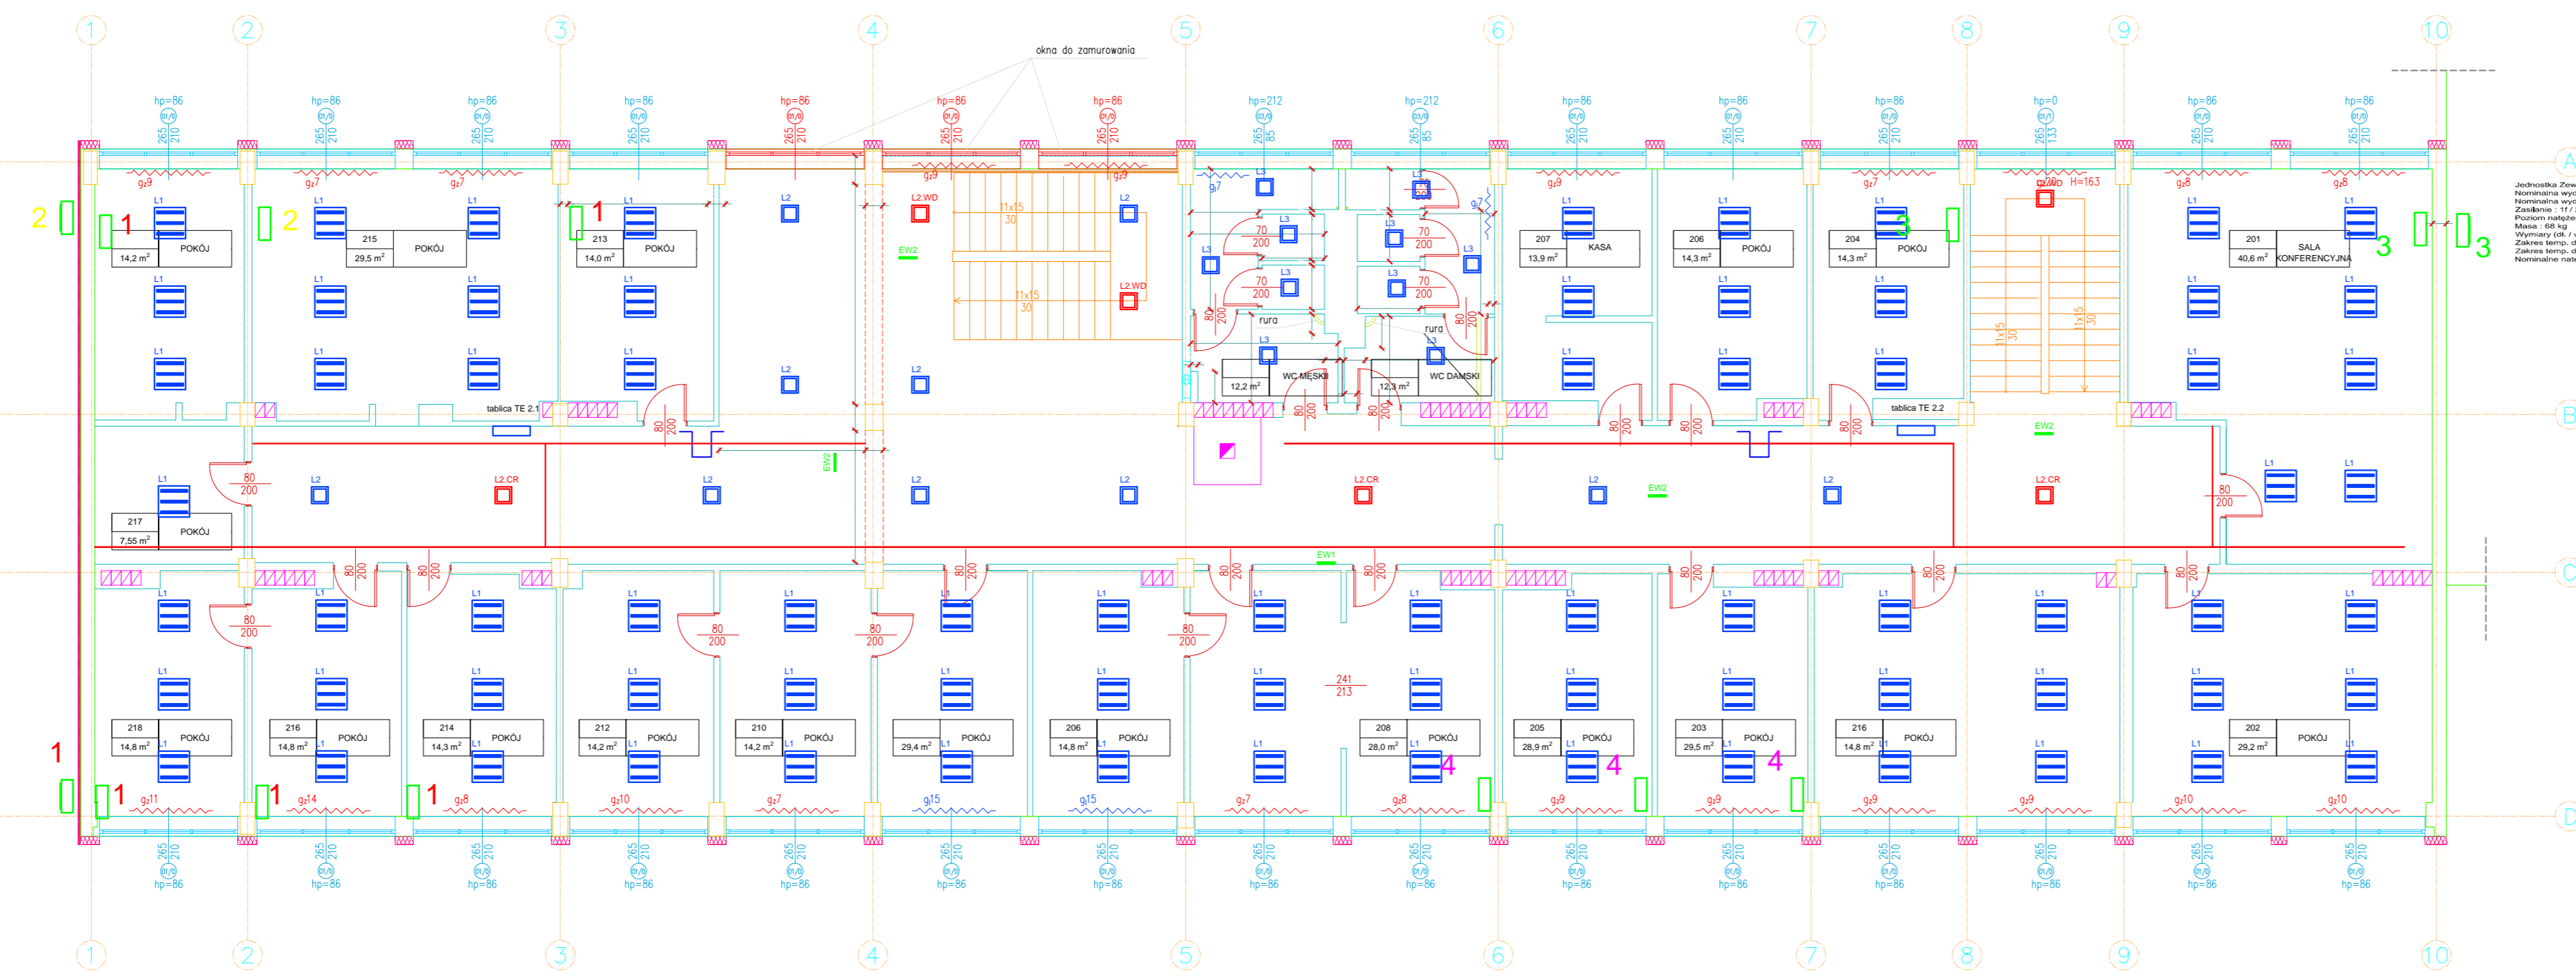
1 2 3 4 5 6 7 8 9 10

okna do zamurowania

hp=86 hp=86 hp=86 hp=86 hp=86 hp=86 hp=86 hp=212 hp=212 hp=86 hp=86 hp=86 hp=0 hp=86 hp=86

213 POKÓJ 14,0 m²
215 POKÓJ 29,5 m²
POKÓJ 14,2 m²
207 KASA 13,9 m²
206 POKÓJ 14,3 m²
204 POKÓJ 14,3 m²
201 SALA KONFERENCYJNA 40,6 m²
217 POKÓJ 7,55 m²
WC MĘSKI 12,2 m²
WC DAMSKI 12,3 m²
tablica TE 2.1
tablica TE 2.2
218 POKÓJ 14,8 m²
216 POKÓJ 14,8 m²
214 POKÓJ 14,3 m²
212 POKÓJ 14,2 m²
210 POKÓJ 14,2 m²
POKÓJ 29,4 m²
206 POKÓJ 14,8 m²
208 POKÓJ 28,0 m²
205 POKÓJ 28,9 m²
203 POKÓJ 29,5 m²
216 POKÓJ 14,8 m²
202 POKÓJ 29,2 m²

H=163
11x15 30
rura
241 213
EW1 EW2
L1 L2 L3 L2.CR L2.WD
80 200
70 200

Jednostka Zew
Nominalna wyd
Nominalna wyd
Zasilanie : 1f /
Poziom natęże
Masa : 68 kg
Wymiary (dł. /
Zakres temp. d
Zakres temp. d
Nominalne nate